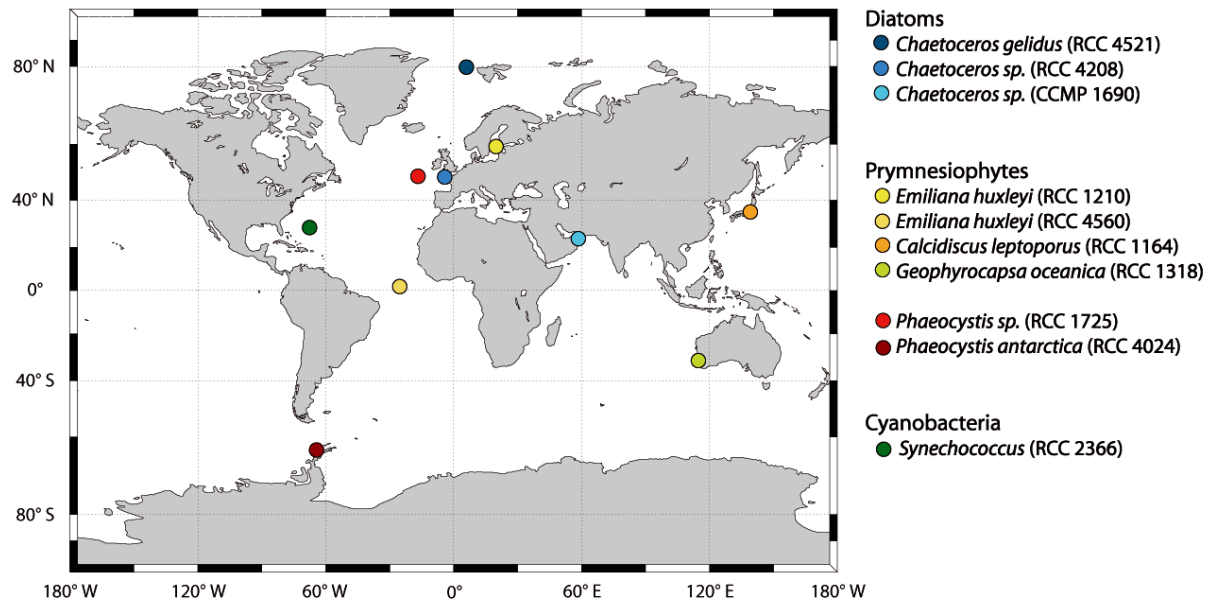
80° N
40° N
0°
40° S
80° S
180° W
120° W
60° W
0°
60° E
120° E
180° W

Diatoms
*Chaetoceros gelidus* (RCC 4521)
*Chaetoceros sp.* (RCC 4208)
*Chaetoceros sp.* (CCMP 1690)

Prymnesiophytes
*Emiliana huxleyi* (RCC 1210)
*Emiliana huxleyi* (RCC 4560)
*Calcidiscus leptoporus* (RCC 1164)
*Geophyrocapsa oceanica* (RCC 1318)

*Phaeocystis sp.* (RCC 1725)
*Phaeocystis antarctica* (RCC 4024)

Cyanobacteria
*Synechococcus* (RCC 2366)